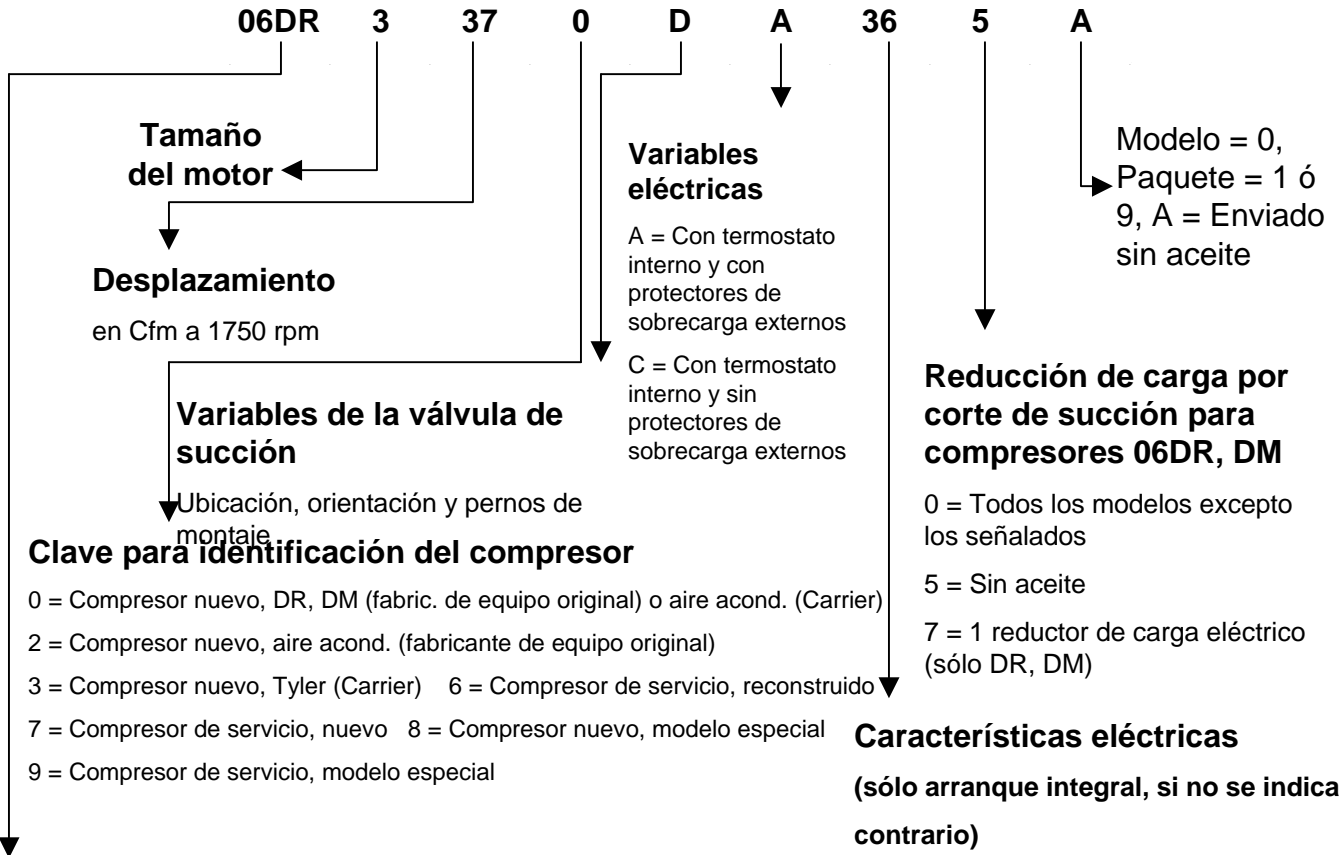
06DR 3 37 0 D A 36 5 A

Tamaño del motor

Desplazamiento

en Cfm a 1750 rpm

Variables de la válvula de succión

Ubicación, orientación y pernos de montaje

Clave para identificación del compresor

0 = Compresor nuevo, DR, DM (fabric. de equipo original) o aire acond. (Carrier)

2 = Compresor nuevo, aire acond. (fabricante de equipo original)

3 = Compresor nuevo, Tyler (Carrier) 6 = Compresor de servicio, reconstruido

7 = Compresor de servicio, nuevo 8 = Compresor nuevo, modelo especial

9 = Compresor de servicio, modelo especial

Variables eléctricas

A = Con termostato interno y con protectores de sobrecarga externos

C = Con termostato interno y sin protectores de sobrecarga externos

Modelo = 0, Paquete = 1 ó 9, A = Enviado sin aceite

Reducción de carga por corte de succión para compresores 06DR, DM

0 = Todos los modelos excepto los señalados

5 = Sin aceite

7 = 1 reductor de carga eléctrico (sólo DR, DM)

Características eléctricas

(sólo arranque integral, si no se indica contrario)